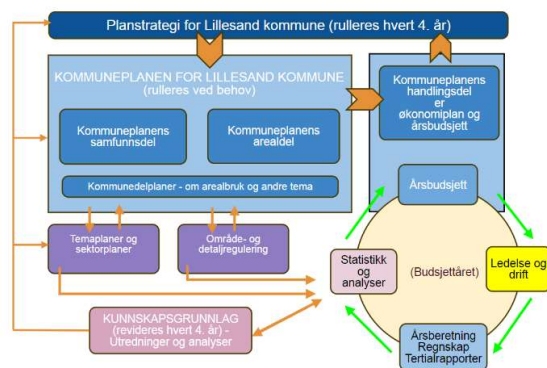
Planstrategi for Lillesand kommune (rulleres hvert 4. år)

KOMMUNEPLANEN FOR LILLESAND KOMMUNE
(rulleres ved behov)

Kommuneplanens samfunnsdel

Kommuneplanens arealdel

Kommunedelplaner - om arealbruk og andre tema

Kommuneplanens handlingsdel er økonomiplan og årsbudsjett

Årsbudsjett

Temaplaner og sektorplaner

Område- og detaljregulering

Statistikk og analyser

(Budsjettåret)

Ledelse og drift

KUNNSKAPSGRUNNLAG
(revideres hvert 4. år) - Utredninger og analyser

Årsberetning Regnskap Tertialrapporter